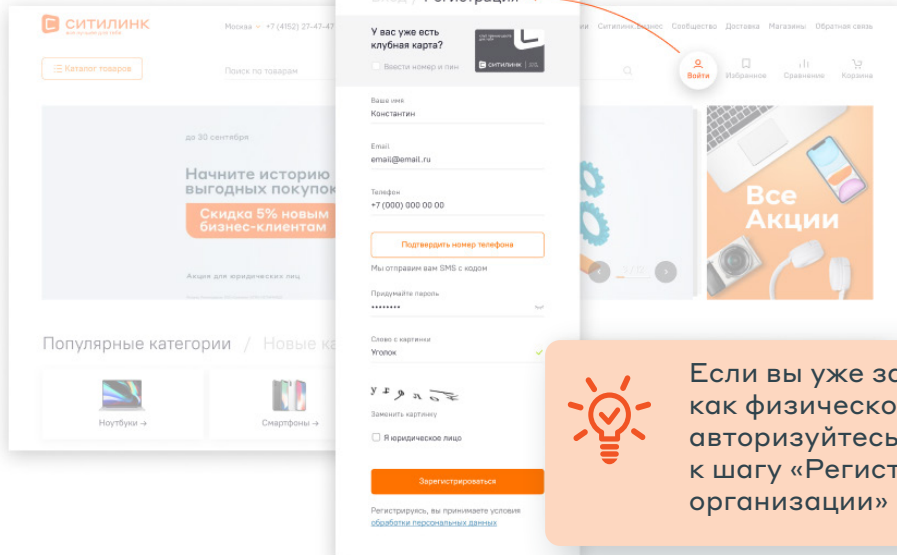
СИТИЛИНК
Москва +7 (4152) 27-47-47
Вход / Регистрация
Ситилинк бизнес Сообщество Доставка Магазины Обратная связь
Каталог товаров
Поиск по товарам
Войти Избранное Сравнение Корзина

У вас уже есть клубная карта?
Ввести номер и пин
СИТИЛИНК

Ваше имя
Константин
Email
email@email.ru
Телефон
+7 (000) 000 00 00
Подтвердить номер телефона
Мы отправим вам SMS с кодом
Придумайте пароль
••••••••
Слово с картинки
Уголок
Заменить картинку
Я юридическое лицо
Зарегистрироваться
Регистрируясь, вы принимаете условия обработки персональных данных

до 30 сентября
Начните историю выгодных покупок
Скидка 5% новым бизнес-клиентам
Акция для юридических лиц

Все Акции

Популярные категории / Новые ка
Ноутбуки →
Смартфоны →

Если вы уже за
как физическо
авторизуйтесь
к шагу «Регист
организации»